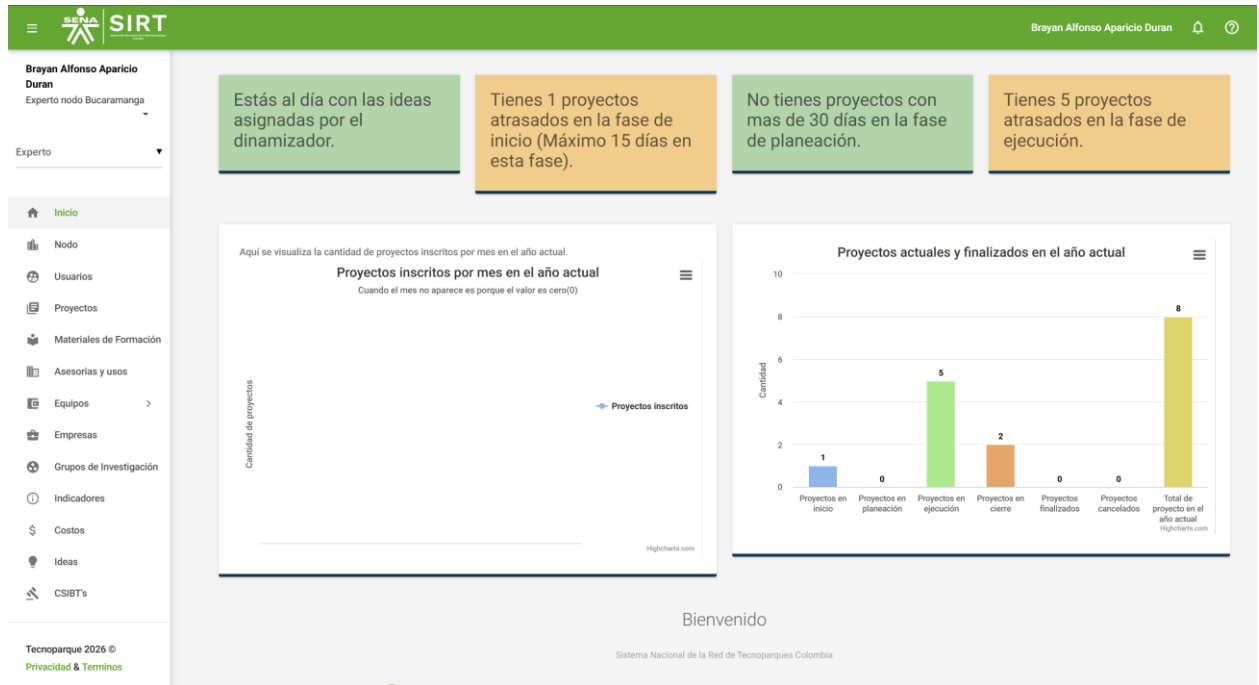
SENA SIRT

Brayan Alfonso Aparicio Duran

Brayan Alfonso Aparicio Duran
Experto nodo Bucaramanga

Experto

Inicio
Nodo
Usuarios
Proyectos
Materiales de Formación
Asesorias y usos
Equipos >
Empresas
Grupos de Investigación
Indicadores
Costos
Ideas
CSIBT's

Tecnoparque 2026 ©
Privacidad & Terminos

Estás al día con las ideas asignadas por el dinamizador.

Tienes 1 proyectos atrasados en la fase de inicio (Máximo 15 días en esta fase).

No tienes proyectos con mas de 30 días en la fase de planeación.

Tienes 5 proyectos atrasados en la fase de ejecución.

Aquí se visualiza la cantidad de proyectos inscritos por mes en el año actual.

Proyectos inscritos por mes en el año actual
Cuando el mes no aparece es porque el valor es cero(0)
Cantidad de proyectos
Proyectos inscritos
Highcharts.com

Proyectos actuales y finalizados en el año actual
Cantidad
10
8
6
4
2
0

| Proyectos en inicio | Proyectos en planeación | Proyectos en ejecución | Proyectos en cierre | Proyectos finalizados | Proyectos cancelados | Total de proyecto en el año actual |
|---|---|---|---|---|---|---|
| 1 | 0 | 5 | 2 | 0 | 0 | 8 |

Highcharts.com

Bienvenido

Sistema Nacional de la Red de Tecnoparques Colombia